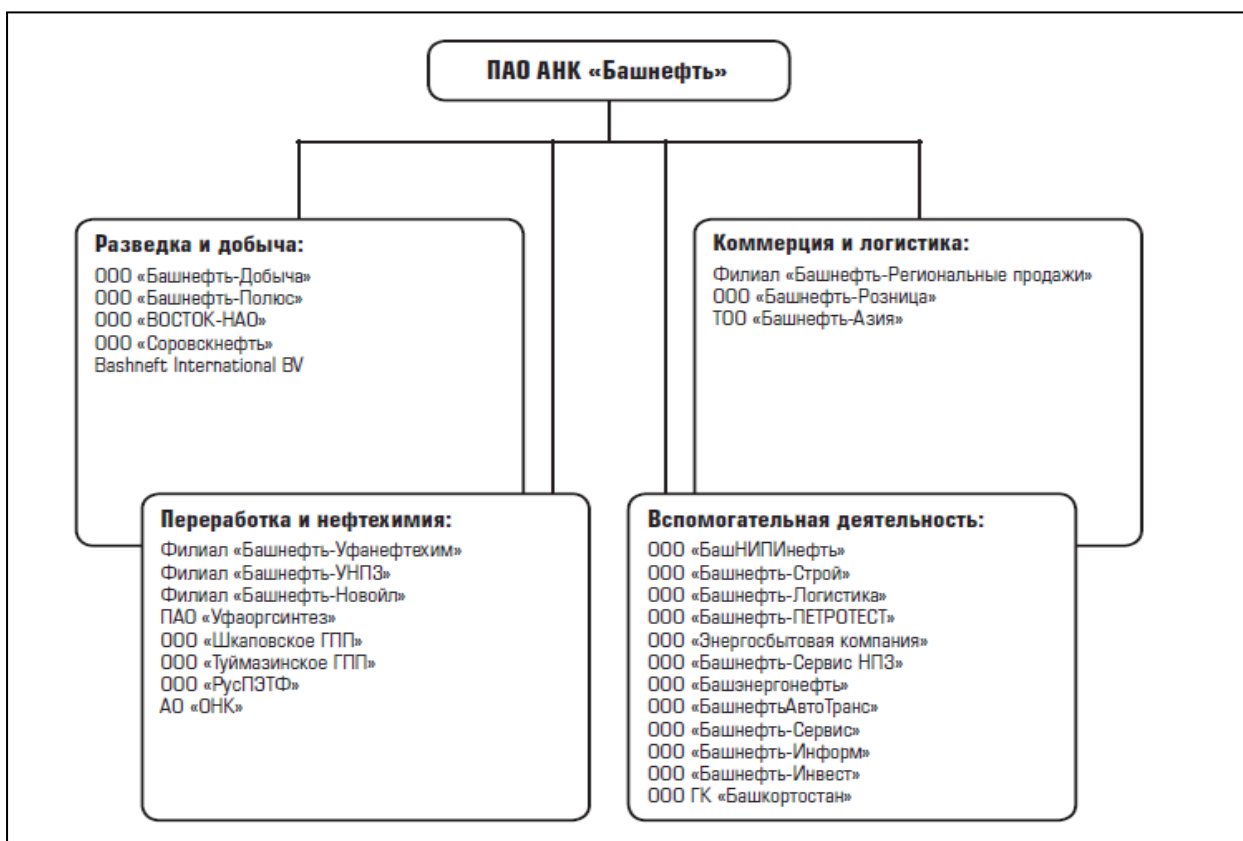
ПАО АНК «Башнефть»

Разведка и добыча:
ООО «Башнефть-Добыча»
ООО «Башнефть-Полюс»
ООО «ВОСТОК-НАО»
ООО «Соровскнефть»
Bashneft International BV

Коммерция и логистика:
Филиал «Башнефть-Региональные продажи»
ООО «Башнефть-Розница»
ТОО «Башнефть-Азия»

Переработка и нефтехимия:
Филиал «Башнефть-Уфанефтехим»
Филиал «Башнефть-УНПЗ»
Филиал «Башнефть-Новойл»
ПАО «Уфаоргсинтез»
ООО «Шкаповское ГПП»
ООО «Туймазинское ГПП»
ООО «РусПЭТФ»
АО «ОНК»

Вспомогательная деятельность:
ООО «БашНИПИнефть»
ООО «Башнефть-Строй»
ООО «Башнефть-Логистика»
ООО «Башнефть-ПЕТРОТЕСТ»
ООО «Энергосбытовая компания»
ООО «Башнефть-Сервис НПЗ»
ООО «Башэнергонефть»
ООО «БашнефтьАвтоТранс»
ООО «Башнефть-Сервис»
ООО «Башнефть-Информ»
ООО «Башнефть-Инвест»
ООО ГК «Башкортостан»